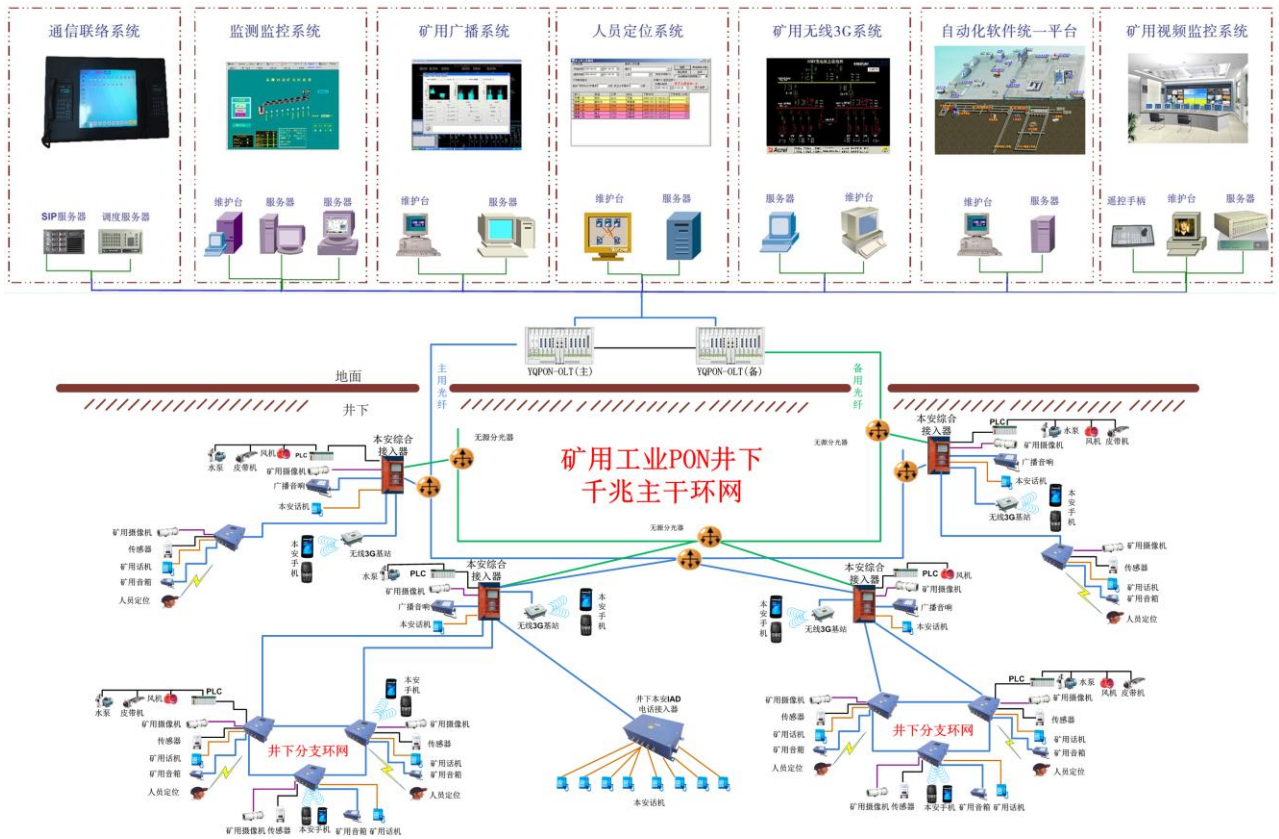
通信联络系统

SIP服务器 调度服务器

监测监控系统

维护台 服务器 服务器

矿用广播系统

维护台 服务器

人员定位系统

维护台 服务器

矿用无线3G系统

服务器 维护台

自动化软件统一平台

维护台 服务器

矿用视频监控系统

遥控手柄 维护台 服务器

YQPON-OLT(主) YQPON-OLT(备)

地面

井下

主用光纤

备用光纤

无源分光器

无源分光器

无源分光器

矿用工业PON井下千兆主干环网

风机 PLC 水泵 皮带机 本安综合接入器 矿用摄像机 广播音响 本安话机

矿用摄像机 传感器 矿用话机 矿用音箱 人员定位

本安手机 无线3G基站

PLC 水泵 本安综合接入器 矿用摄像机 广播音响 本安话机 无线3G基站 本安手机

本安综合接入器 PLC 风机 矿用摄像机 广播音响 本安话机 本安手机 无线3G基站

PLC 水泵 风机 皮带机 本安综合接入器 矿用摄像机 广播音响 本安话机 本安手机 无线3G基站

矿用摄像机 传感器 矿用话机 矿用音箱 人员定位

风机 PLC 水泵 皮带机 矿用摄像机 传感器 矿用话机 矿用音箱 人员定位

井下分支环网

本安手机 矿用摄像机 传感器 矿用话机 矿用音箱 人员定位

矿用摄像机 传感器 本安手机 矿用音箱 矿用话机

井下本安IAD电话接入器

本安话机

PLC 水泵 风机 皮带机 矿用摄像机 传感器 矿用话机 矿用音箱 人员定位

矿用摄像机 传感器 矿用话机 矿用音箱 人员定位

井下分支环网

矿用摄像机 传感器 本安手机 矿用音箱 矿用话机